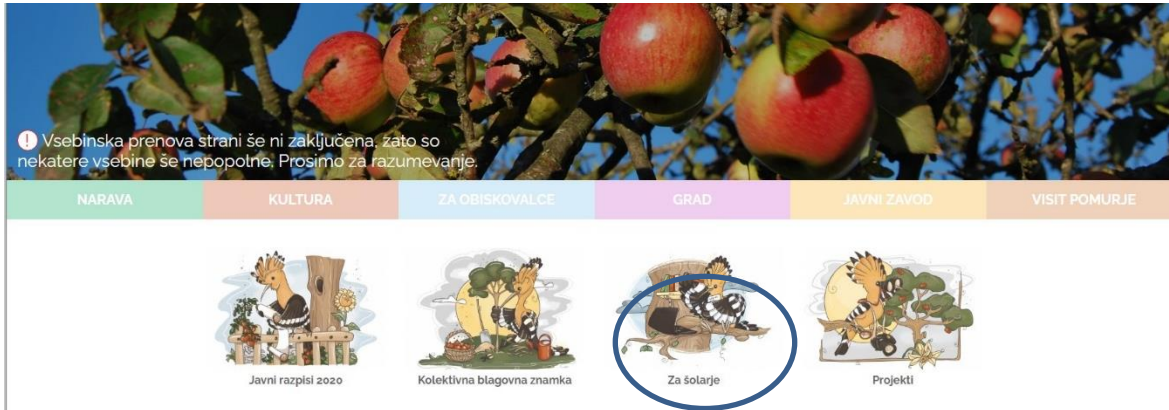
! Vsebinska prenova strani še ni zaključena, zato so nekatere vsebine še nepopolne. Prosimo za razumevanje.

NARAVA | KULTURA | ZA OBISKOVALCE | GRAD | JAVNI ZAVOD | VISIT POMURJE

Javni razpisi 2020

Kolektivna blagovna znamka

Za šolarje

Projekti